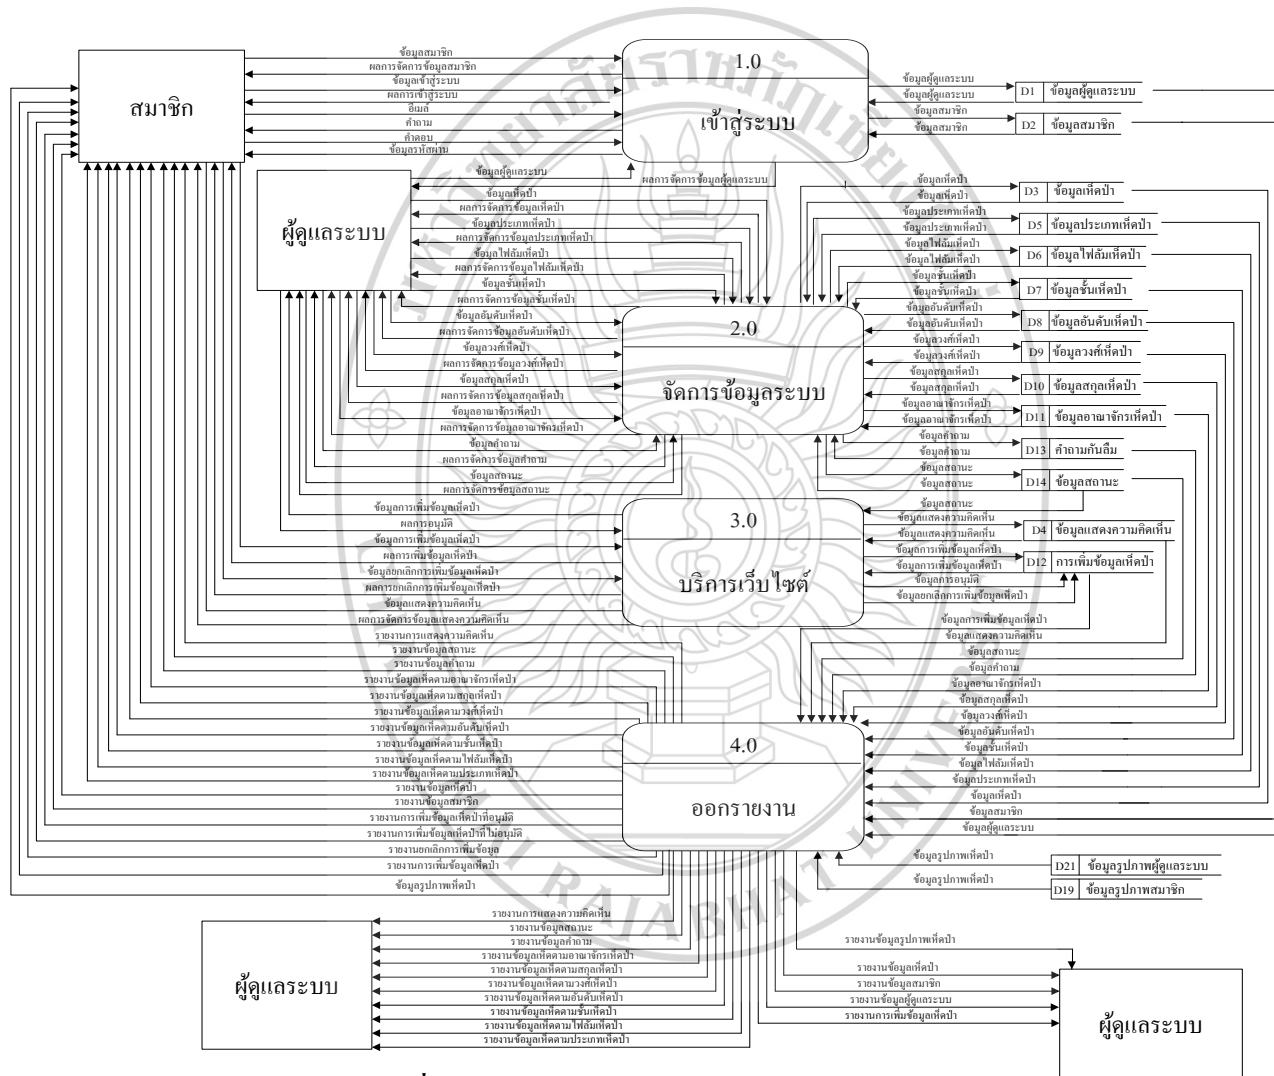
สมาชิก

ข้อมูลสมาชิก
ผลการจัดการข้อมูลสมาชิก
ข้อมูลเข้าสู่ระบบ
ผลการเข้าสู่ระบบ
อีเมล์
คำถาม
คำตอบ
ข้อมูลรหัสผ่าน

1.0
เข้าสู่ระบบ

ข้อมูลผู้ดูแลระบบ
ข้อมูลผู้ดูแลระบบ
ข้อมูลสมาชิก
ข้อมูลสมาชิก
D1 ข้อมูลผู้ดูแลระบบ
D2 ข้อมูลสมาชิก

ผู้ดูแลระบบ

ข้อมูลผู้ดูแลระบบ
ผลการจัดการข้อมูลผู้ดูแลระบบ
ข้อมูลเห็ดป่า
ผลการจัดการข้อมูลเห็ดป่า
ข้อมูลประเภทเห็ดป่า
ผลการจัดการข้อมูลประเภทเห็ดป่า
ข้อมูลไฟลัมเห็ดป่า
ผลการจัดการข้อมูลไฟลัมเห็ดป่า
ข้อมูลชั้นเห็ดป่า
ผลการจัดการข้อมูลชั้นเห็ดป่า
ข้อมูลอันดับเห็ดป่า
ผลการจัดการข้อมูลอันดับเห็ดป่า
ข้อมูลวงศ์เห็ดป่า
ผลการจัดการข้อมูลวงศ์เห็ดป่า
ข้อมูลสกุลเห็ดป่า
ผลการจัดการข้อมูลสกุลเห็ดป่า
ข้อมูลอาณาจักรเห็ดป่า
ผลการจัดการข้อมูลอาณาจักรเห็ดป่า
ข้อมูลคำถาม
ผลการจัดการข้อมูลคำถาม
ข้อมูลสถานะ
ผลการจัดการข้อมูลสถานะ

2.0
จัดการข้อมูลระบบ

ข้อมูลเห็ดป่า
ข้อมูลเห็ดป่า
D3 ข้อมูลเห็ดป่า
ข้อมูลประเภทเห็ดป่า
ข้อมูลประเภทเห็ดป่า
D5 ข้อมูลประเภทเห็ดป่า
ข้อมูลไฟลัมเห็ดป่า
ข้อมูลไฟลัมเห็ดป่า
D6 ข้อมูลไฟลัมเห็ดป่า
ข้อมูลชั้นเห็ดป่า
ข้อมูลชั้นเห็ดป่า
D7 ข้อมูลชั้นเห็ดป่า
ข้อมูลอันดับเห็ดป่า
ข้อมูลอันดับเห็ดป่า
D8 ข้อมูลอันดับเห็ดป่า
ข้อมูลวงศ์เห็ดป่า
ข้อมูลวงศ์เห็ดป่า
D9 ข้อมูลวงศ์เห็ดป่า
ข้อมูลสกุลเห็ดป่า
ข้อมูลสกุลเห็ดป่า
D10 ข้อมูลสกุลเห็ดป่า
ข้อมูลอาณาจักรเห็ดป่า
ข้อมูลอาณาจักรเห็ดป่า
D11 ข้อมูลอาณาจักรเห็ดป่า
ข้อมูลคำถาม
ข้อมูลคำถาม
D13 คำถามกันลืม
ข้อมูลสถานะ
ข้อมูลสถานะ
D14 ข้อมูลสถานะ

ข้อมูลการเพิ่มข้อมูลเห็ดป่า
ผลการอนุมัติ
ข้อมูลการเพิ่มข้อมูลเห็ดป่า
ผลการเพิ่มข้อมูลเห็ดป่า
ข้อมูลยกเลิกการเพิ่มข้อมูลเห็ดป่า
ผลการยกเลิกการเพิ่มข้อมูลเห็ดป่า
ข้อมูลแสดงความคิดเห็น
ผลการจัดการข้อมูลแสดงความคิดเห็น

3.0
บริการเว็บไซต์

ข้อมูลสถานะ
ข้อมูลแสดงความคิดเห็น
ข้อมูลแสดงความคิดเห็น
D4 ข้อมูลแสดงความคิดเห็น
ข้อมูลการเพิ่มข้อมูลเห็ดป่า
ข้อมูลการเพิ่มข้อมูลเห็ดป่า
D12 การเพิ่มข้อมูลเห็ดป่า
ข้อมูลการอนุมัติ
ข้อมูลยกเลิกการเพิ่มข้อมูลเห็ดป่า

รายงานการแสดงความคิดเห็น
รายงานข้อมูลสถานะ
รายงานข้อมูลคำถาม
รายงานข้อมูลเห็ดตามอาณาจักรเห็ดป่า
รายงานข้อมูลเห็ดตามสกุลเห็ดป่า
รายงานข้อมูลเห็ดตามวงศ์เห็ดป่า
รายงานข้อมูลเห็ดตามอันดับเห็ดป่า
รายงานข้อมูลเห็ดตามชั้นเห็ดป่า
รายงานข้อมูลเห็ดตามไฟลัมเห็ดป่า
รายงานข้อมูลเห็ดตามประเภทเห็ดป่า
รายงานข้อมูลเห็ดป่า
รายงานข้อมูลสมาชิก
รายงานการเพิ่มข้อมูลเห็ดป่าที่อนุมัติ
รายงานการเพิ่มข้อมูลเห็ดป่าที่ไม่อนุมัติ
รายงานยกเลิกการเพิ่มข้อมูล
รายงานการเพิ่มข้อมูลเห็ดป่า
ข้อมูลรูปภาพเห็ดป่า

4.0
ออกรายงาน

ข้อมูลการเพิ่มข้อมูลเห็ดป่า
ข้อมูลแสดงความคิดเห็น
ข้อมูลสถานะ
ข้อมูลคำถาม
ข้อมูลอาณาจักรเห็ดป่า
ข้อมูลสกุลเห็ดป่า
ข้อมูลวงศ์เห็ดป่า
ข้อมูลอันดับเห็ดป่า
ข้อมูลชั้นเห็ดป่า
ข้อมูลไฟลัมเห็ดป่า
ข้อมูลประเภทเห็ดป่า
ข้อมูลเห็ดป่า
ข้อมูลสมาชิก
ข้อมูลผู้ดูแลระบบ
ข้อมูลรูปภาพเห็ดป่า
D21 ข้อมูลรูปภาพผู้ดูแลระบบ
ข้อมูลรูปภาพเห็ดป่า
D19 ข้อมูลรูปภาพสมาชิก

ผู้ดูแลระบบ

รายงานการแสดงความคิดเห็น
รายงานข้อมูลสถานะ
รายงานข้อมูลคำถาม
รายงานข้อมูลเห็ดตามอาณาจักรเห็ดป่า
รายงานข้อมูลเห็ดตามสกุลเห็ดป่า
รายงานข้อมูลเห็ดตามวงศ์เห็ดป่า
รายงานข้อมูลเห็ดตามอันดับเห็ดป่า
รายงานข้อมูลเห็ดตามชั้นเห็ดป่า
รายงานข้อมูลเห็ดตามไฟลัมเห็ดป่า
รายงานข้อมูลเห็ดตามประเภทเห็ดป่า

รายงานข้อมูลรูปภาพเห็ดป่า
รายงานข้อมูลเห็ดป่า
รายงานข้อมูลสมาชิก
รายงานข้อมูลผู้ดูแลระบบ
รายงานการเพิ่มข้อมูลเห็ดป่า

ผู้ดูแลระบบ